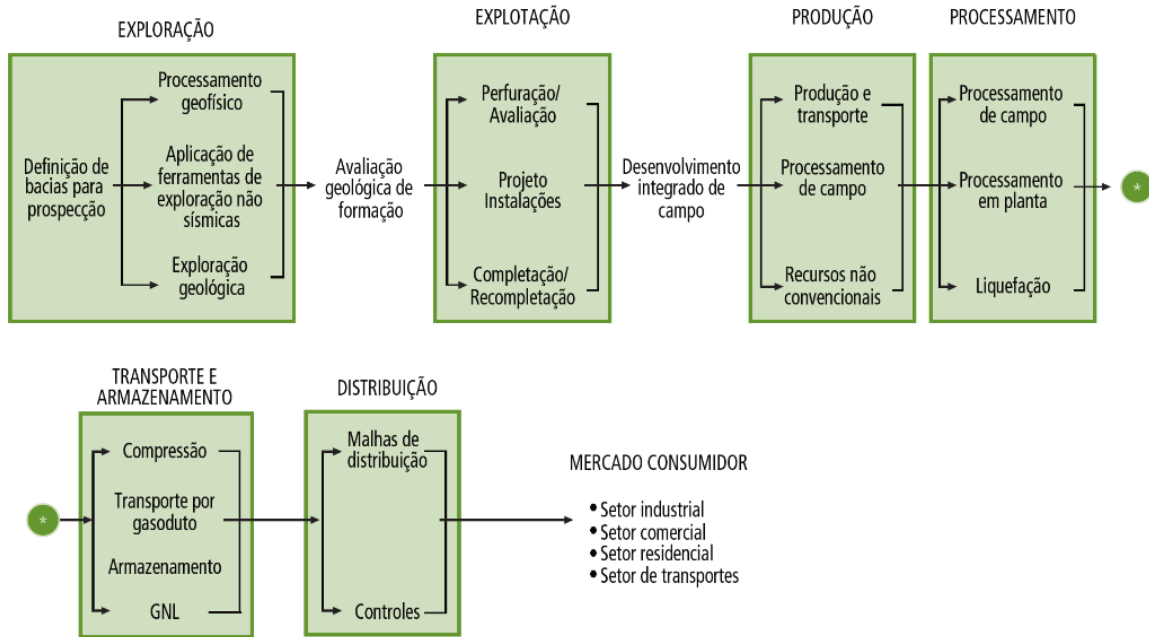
EXPLORAÇÃO

Definição de bacias para prospecção

Processamento geofísico

Aplicação de ferramentas de exploração não sísmicas

Exploração geológica

Avaliação geológica de formação

EXPLOTAÇÃO

Perfuração/ Avaliação

Projeto Instalações

Completação/ Recompletação

Desenvolvimento integrado de campo

PRODUÇÃO

Produção e transporte

Processamento de campo

Recursos não convencionais

PROCESSAMENTO

Processamento de campo

Processamento em planta

Liquefação

*

TRANSPORTE E ARMAZENAMENTO

*

Compressão

Transporte por gasoduto

Armazenamento

GNL

DISTRIBUIÇÃO

Malhas de distribuição

Controles

MERCADO CONSUMIDOR

• Setor industrial
• Setor comercial
• Setor residencial
• Setor de transportes